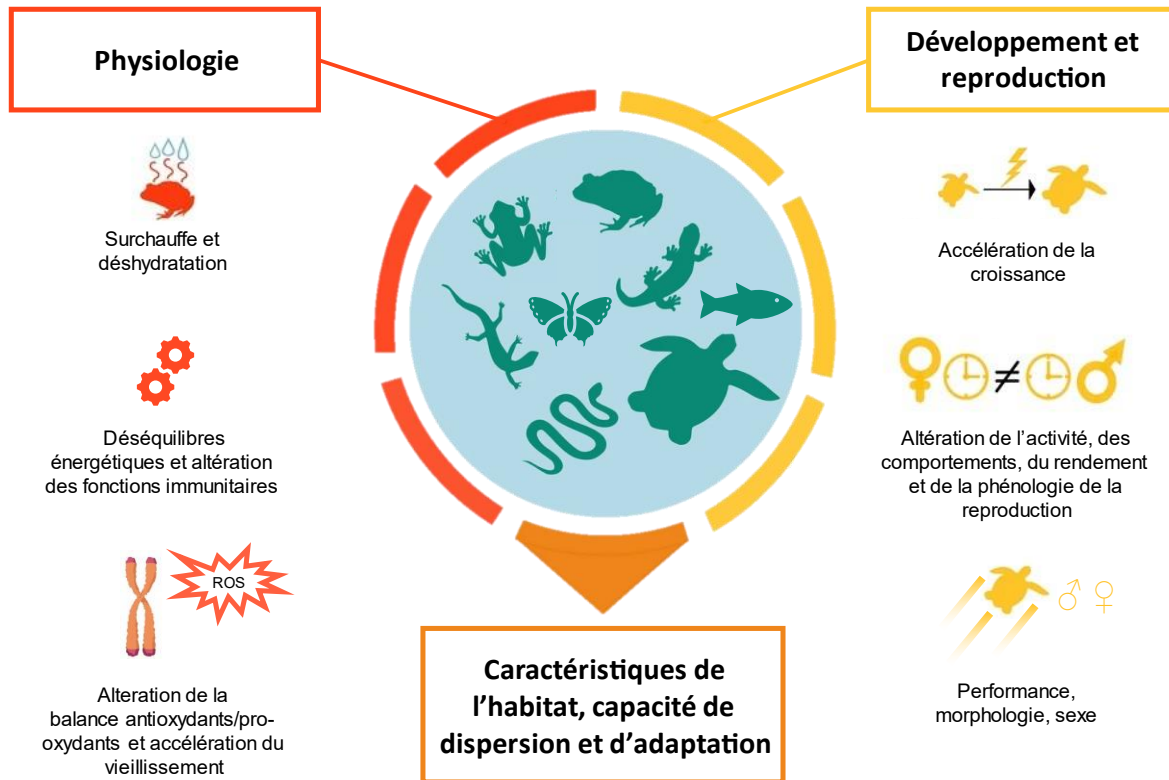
Physiologie

Surchauffe et déshydratation

Déséquilibres énergétiques et altération des fonctions immunitaires

ROS

Alteration de la balance antioxydants/pro-oxydants et accélération du vieillissement

Développement et reproduction

Accélération de la croissance

♀ ≠ ♂

Altération de l'activité, des comportements, du rendement et de la phénologie de la reproduction

♂ ♀

Performance, morphologie, sexe

Caractéristiques de l'habitat, capacité de dispersion et d'adaptation